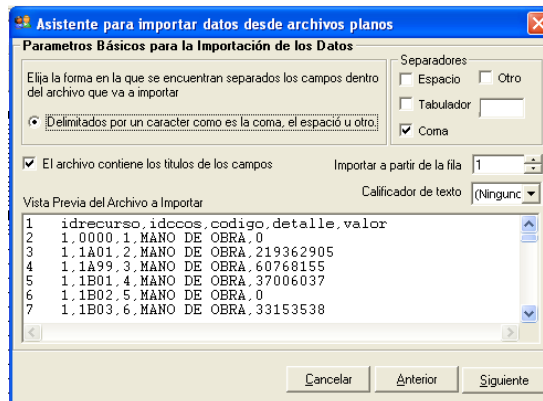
Asistente para importar datos desde archivos planos

Parametros Básicos para la Importación de los Datos

Elija la forma en la que se encuentran separados los campos dentro del archivo que va a importar

Delimitados por un caracter como es la coma, el espació u otro.

Separadores

Espacio

Otro

Tabulador

Coma

El archivo contiene los titulos de los campos

Importar a partir de la fila 1

Calificador de texto (Ningun

Vista Previa del Archivo a Importar

1 idrecurso,idccos,codigo,detalle,valor
2 1,0000,1,MANO DE OBRA,0
3 1,1A01,2,MANO DE OBRA,219362905
4 1,1A99,3,MANO DE OBRA,60768155
5 1,1B01,4,MANO DE OBRA,37006037
6 1,1B02,5,MANO DE OBRA,0
7 1,1B03,6,MANO DE OBRA,33153538

Cancelar

Anterior

Siguiente